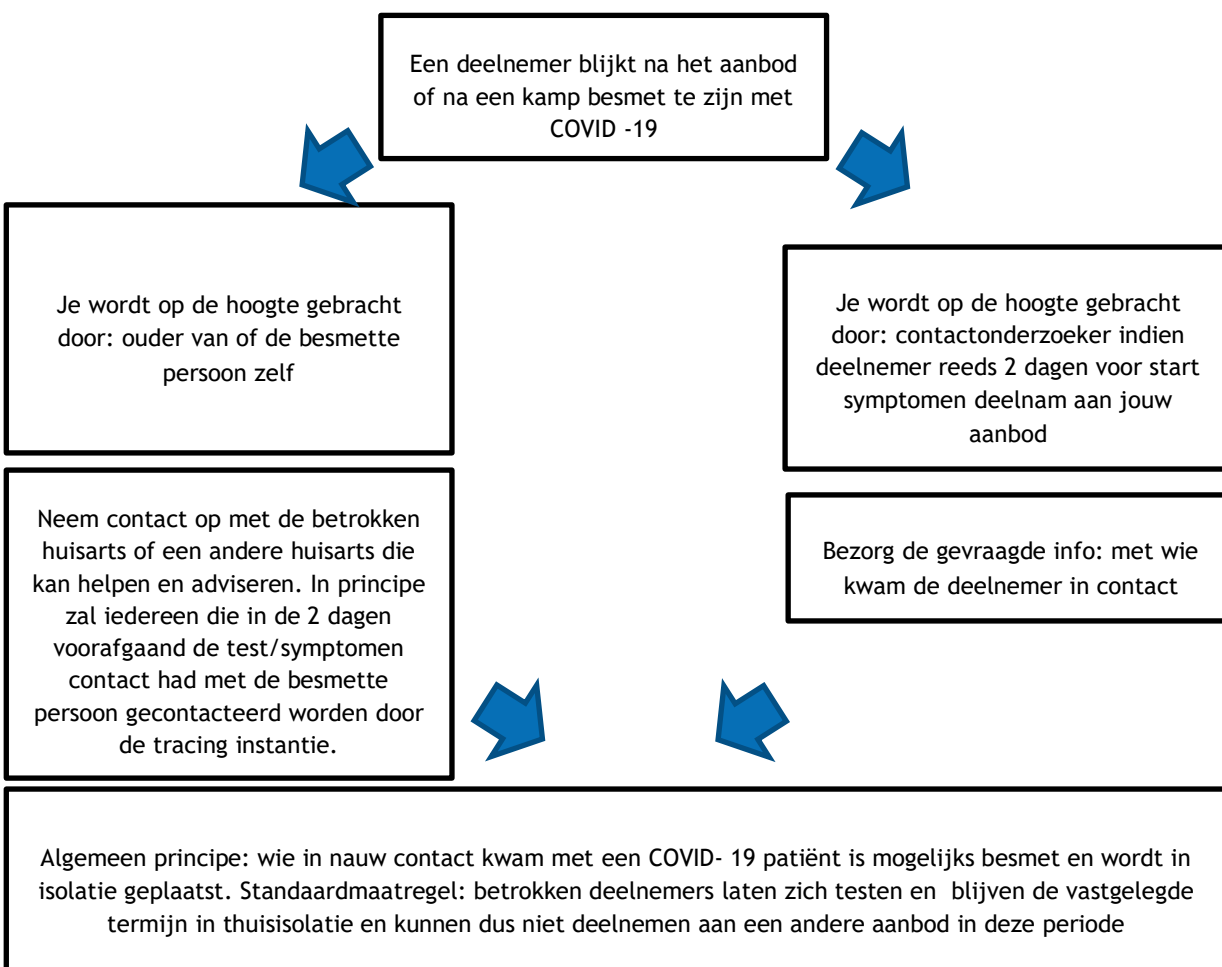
Een deelnemer blijkt na het aanbod of na een kamp besmet te zijn met COVID -19

Je wordt op de hoogte gebracht door: ouder van of de besmette persoon zelf

Je wordt op de hoogte gebracht door: contactonderzoeker indien deelnemer reeds 2 dagen voor start symptomen deelnam aan jouw aanbod

Neem contact op met de betrokken huisarts of een andere huisarts die kan helpen en adviseren. In principe zal iedereen die in de 2 dagen voorafgaand de test/symptomen contact had met de besmette persoon gecontacteerd worden door de tracing instantie.

Bezorg de gevraagde info: met wie kwam de deelnemer in contact

Algemeen principe: wie in nauw contact kwam met een COVID- 19 patiënt is mogelijks besmet en wordt in isolatie geplaatst. Standaardmaatregel: betrokken deelnemers laten zich testen en blijven de vastgelegde termijn in thuisisolatie en kunnen dus niet deelnemen aan een andere aanbod in deze periode